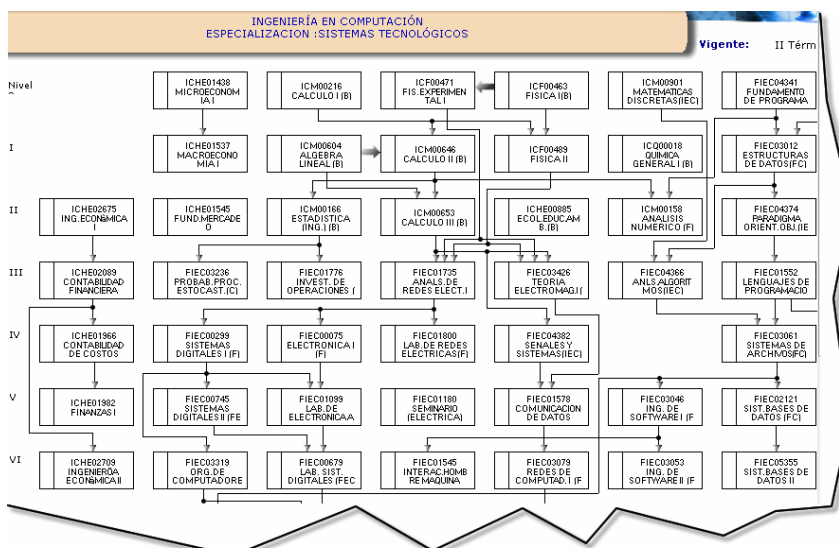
INGENIERÍA EN COMPUTACIÓN
ESPECIALIZACION :SISTEMAS TECNOLÓGICOS

Vigente: II Térm

Nivel
0

ICHE01438
MICROECONOMIA I

ICM00216
CALCULO I (B)

ICF00471
FIS.EXPERIMENTAL I

ICF00463
FISICA I (B)

ICM00901
MATEMATICAS DISCRETAS(IEC)

FIEC04341
FUNDAMENTO DE PROGRAMA

I

ICHE01537
MACROECONOMIA I

ICM00604
ALGEBRA LINEAL (B)

ICM00646
CALCULO II (B)

ICF00489
FISICA II

ICQ00018
QUIMICA GENERAL I (B)

FIEC03012
ESTRUCTURAS DE DATOS(FC)

II

ICHE02675
ING.ECONÓMICA I

ICHE01545
FUND.MERCADEO

ICM00166
ESTADISTICA (ING.) (B)

ICM00653
CALCULO III (B)

ICHE00885
ECOL.EDUC.AMB.(B)

ICM00158
ANALISIS NUMERICO (F)

FIEC04374
PARADIGMA ORIENT.OBJ.(IE

III

ICHE02089
CONTABILIDAD FINANCIERA

FIEC03236
PROBAB.PROC.ESTOCAST.(C)

FIEC01776
INVEST. DE OPERACIONES (

FIEC01735
ANALS.DE REDES ELECT.I

FIEC03426
TEORIA ELECTROMAG.I (

FIEC04366
ANLS.ALGORITMOS(IEC)

FIEC01552
LENGUAJES DE PROGRAMACIO

IV

ICHE01966
CONTABILIDAD DE COSTOS

FIEC00299
SISTEMAS DIGITALES I (F)

FIEC00075
ELECTRONICA I (F)

FIEC01800
LAB.DE REDES ELECTRICAS(F)

FIEC04382
SEÑALES Y SISTEMAS(IEC)

FIEC03061
SISTEMAS DE ARCHIVOS(FC)

V

ICHE01982
FINANZAS I

FIEC00745
SISTEMAS DIGITALES II (FE

FIEC01099
LAB.DE ELECTRONICA A

FIEC01180
SEMINARIO (ELECTRICA)

FIEC01578
COMUNICACION DE DATOS

FIEC03046
ING. DE SOFTWARE I (F

FIEC02121
SIST.BASES DE DATOS (FC)

VI

ICHE02709
INGENIERÍA ECONÓMICA II

FIEC03319
ORG.DE COMPUTADORE

FIEC00679
LAB. SIST. DIGITALES (FEC

FIEC01545
INTERAC.HOMBREMAQUINA

FIEC03079
REDES DE COMPUTAD. I (F

FIEC03053
ING. DE SOFTWARE II (F

FIEC05355
SIST.BASES DE DATOS II